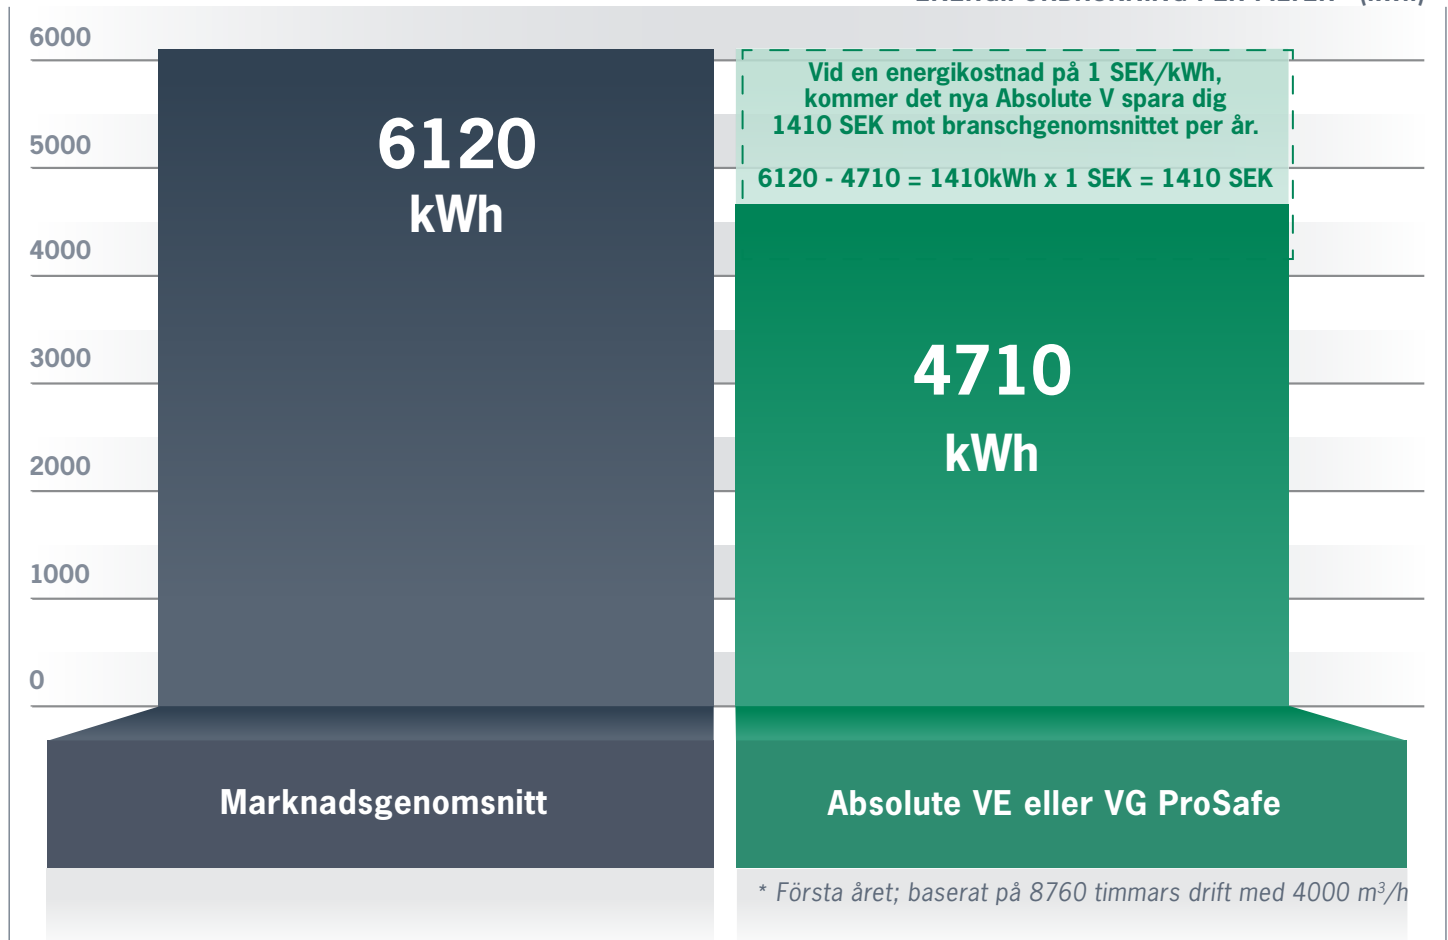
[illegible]

6000
5000
4000
3000
2000
1000
0

6120
kWh

Vid en energikostnad på 1 SEK/kWh, kommer det nya Absolute V spara dig 1410 SEK mot branschgenomsnittet per år.

6120 - 4710 = 1410kWh x 1 SEK = 1410 SEK

4710
kWh

Marknadsgenomsnitt

Absolute VE eller VG ProSafe

* Första året; baserat på 8760 timmars drift med 4000 $m^3$/h